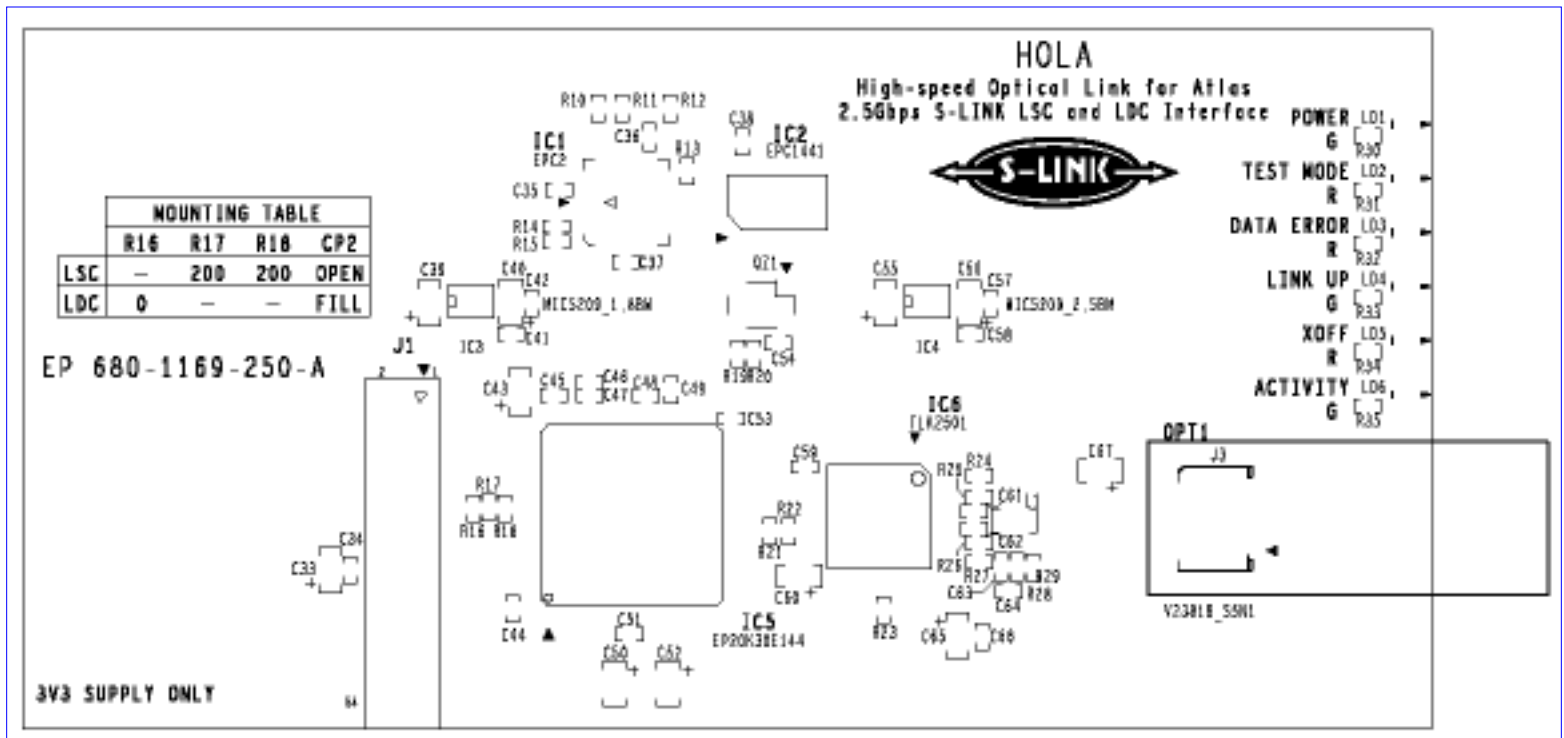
HOLA
High-speed Optical Link for Atlas
2.5Gbps S-LINK LSC and LDC Interface

S-LINK

POWER G LD1 R30
TEST MODE R LD2 R31
DATA ERROR R LD3 R32
LINK UP G LD4 R33
XOFF R LD5 R34
ACTIVITY G LD6 R35

| | MOUNTING TABLE | | | |
|---|---|---|---|---|
| | R16 | R17 | R18 | CP2 |
| LSC | – | 200 | 200 | OPEN |
| LDC | 0 | – | – | FILL |

EP 680-1169-250-A

R10 R11 R12 C38 IC1 EPC2 C36 R13 IC2 EPC1441 C35 R14 R15 C37 Q21 C39 C40 C42 MIC5209_1.8BM IC3 C41 C55 C56 C57 MIC5209_2.5BM IC4 C58 J1 2 1 R19 R20 C54 C43 C45 C46 C47 C48 C49 C53 IC6 TLK2501 C59 R25 R24 C67 OPT1 J3 R17 R18 R16 C61 R22 C62 R21 R26 R27 R29 C34 C33 C60 C63 C64 R28 V23818_S5N1 C44 C51 IC5 EP20K30E144 R23 C65 C66 C50 C52

3V3 SUPPLY ONLY
64